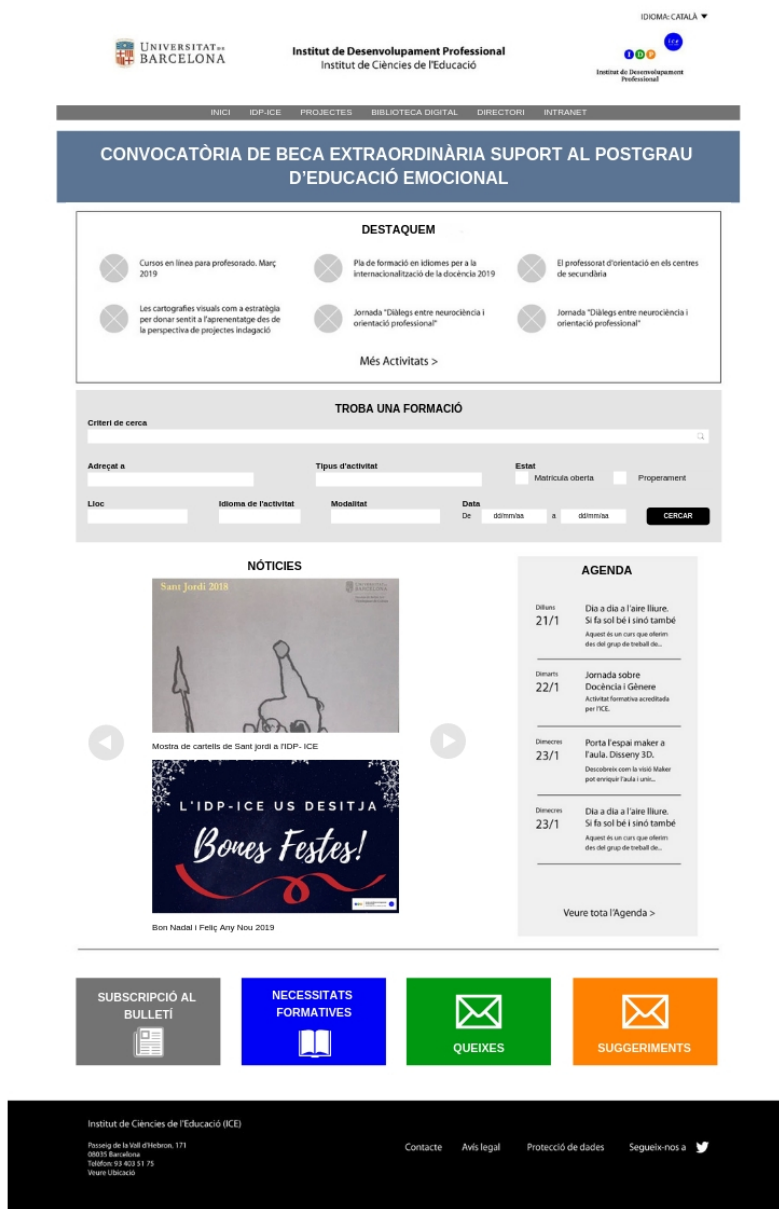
IDIOMA: CATALÀ ▼

UNIVERSITAT DE BARCELONA

Institut de Desenvolupament Professional
Institut de Ciències de l'Educació

IDP
Institut de Desenvolupament Professional

INICI IDP-ICE PROJECTES BIBLIOTECA DIGITAL DIRECTORI INTRANET

CONVOCATÒRIA DE BECA EXTRAORDINÀRIA SUPORT AL POSTGRAU D'EDUCACIÓ EMOCIONAL

DESTAQUEM

Cursos en línea para profesorado. Març 2019

Pla de formació en idiomes per a la internacionalització de la docència 2019

El professorat d'orientació en els centres de secundària

Les cartografies visuals com a estratègia per donar sentit a l'aprenentatge des de la perspectiva de projectes indagació

Jornada "Diàlegs entre neurociència i orientació professional"

Jornada "Diàlegs entre neurociència i orientació professional"

Més Activitats >

TROBA UNA FORMACIÓ

Criteri de cerca

Adreçat a

Tipus d'activitat

Estat

Matrícula oberta

Properament

Lloc

Idioma de l'activitat

Modalitat

Data

De dd/mm/aa a dd/mm/aa

CERCAR

NÓTICIES

Sant Jordi 2018

Mostra de cartells de Sant jordi a l'IDP- ICE

L'IDP-ICE US DESITJA
Bones Festes!

Bon Nadal i Feliç Any Nou 2019

AGENDA

Dilluns
21/1
Dia a dia a l'aire lliure. Si fa sol bé i sinó també
Aquest és un curs que oferim des del grup de treball de...

Dimarts
22/1
Jornada sobre Docència i Gènere
Activitat formativa acreditada per l'ICE.

Dimecres
23/1
Porta l'espai maker a l'aula. Disseny 3D.
Descobreix com la visió Maker pot enriquir l'aula i unir...

Dimecres
23/1
Dia a dia a l'aire lliure. Si fa sol bé i sinó també
Aquest és un curs que oferim des del grup de treball de...

Veure tota l'Agenda >

SUBSCRIPCIÓ AL BULLETÍ

NECESSITATS FORMATIVES

QUEIXES

SUGGERIMENTS

Institut de Ciències de l'Educació (ICE)

Passeig de la Vall d'Hebron, 171
08035 Barcelona
Telèfon: 93 403 51 75
Veure Ubicació

Contacte Avís legal Protecció de dades Segueix-nos a